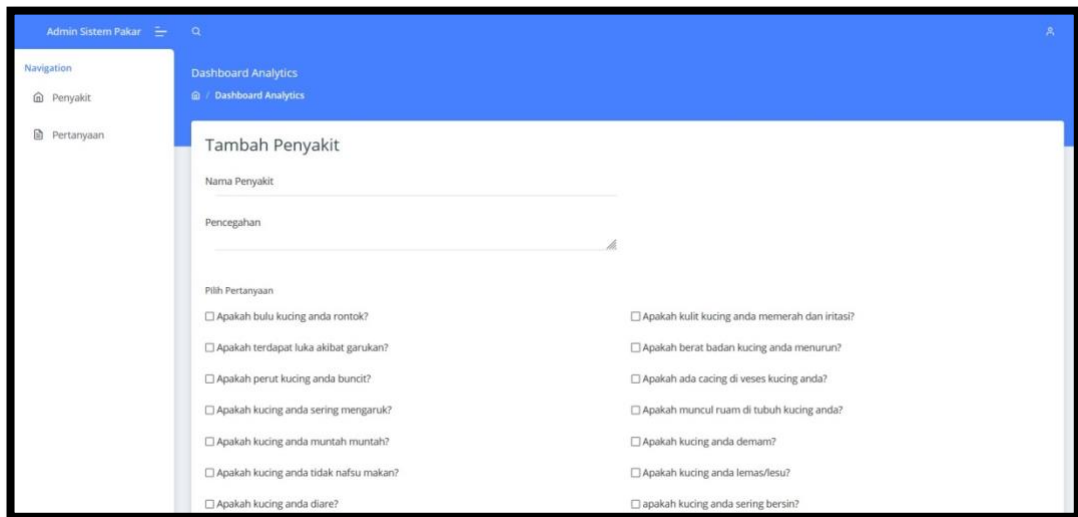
Admin Sistem Pakar

Navigation

Penyakit

Pertanyaan

Dashboard Analytics

/ Dashboard Analytics

Tambah Penyakit

Nama Penyakit

Pencegahan

Pilih Pertanyaan

☐ Apakah bulu kucing anda rontok?

☐ Apakah kulit kucing anda memerah dan iritasi?

☐ Apakah terdapat luka akibat garukan?

☐ Apakah berat badan kucing anda menurun?

☐ Apakah perut kucing anda buncit?

☐ Apakah ada cacing di veses kucing anda?

☐ Apakah kucing anda sering mengaruk?

☐ Apakah muncul ruam di tubuh kucing anda?

☐ Apakah kucing anda muntah muntah?

☐ Apakah kucing anda demam?

☐ Apakah kucing anda tidak nafsu makan?

☐ Apakah kucing anda lemas/lesu?

☐ Apakah kucing anda diare?

☐ apakah kucing anda sering bersin?